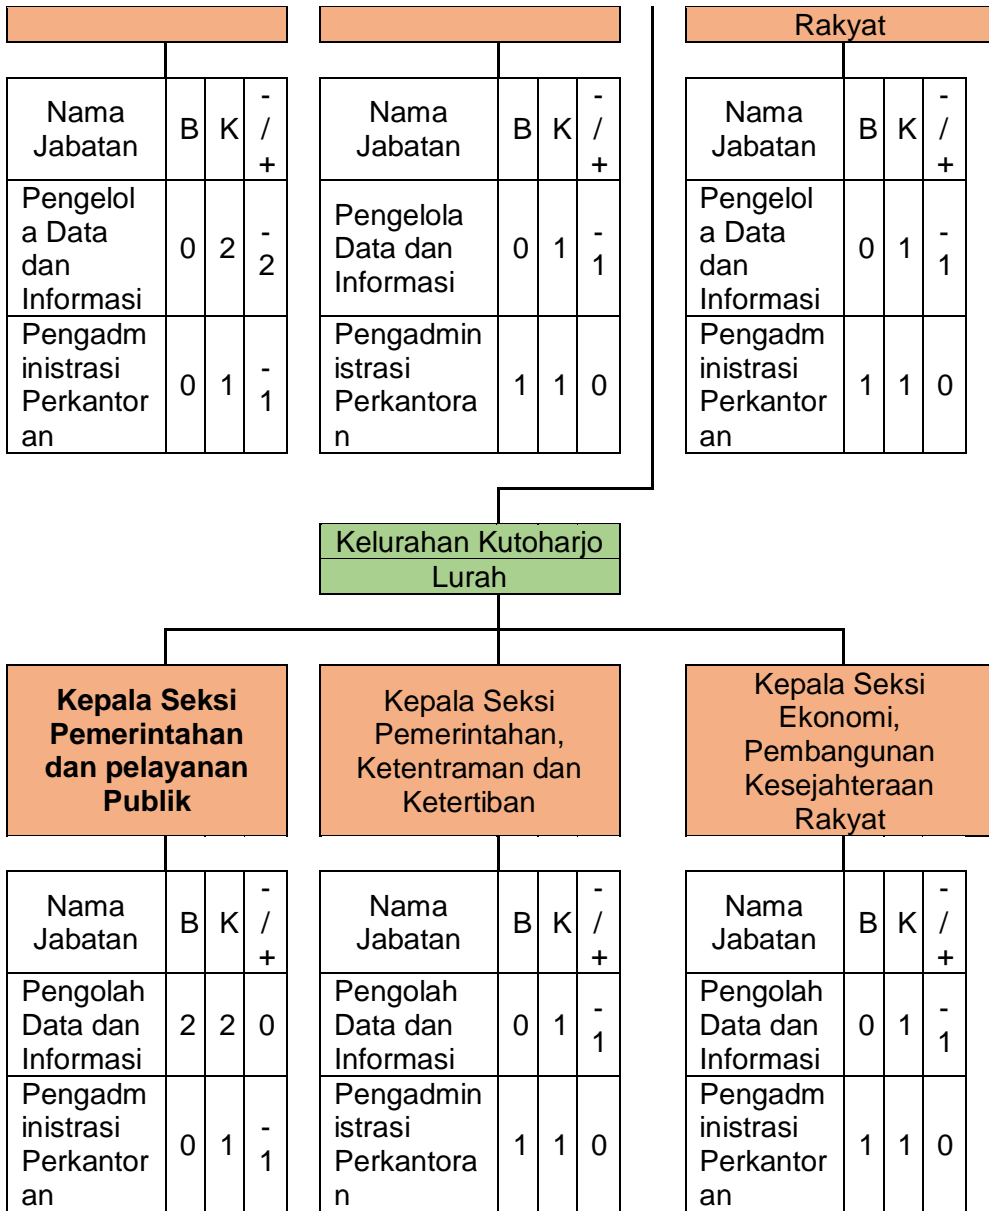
Rakyat

| Nama Jabatan | B | K | -/+ |
|---|---|---|---|
| Pengelola Data dan Informasi | 0 | 2 | -2 |
| Pengadministrasi Perkantoran | 0 | 1 | -1 |

| Nama Jabatan | B | K | -/+ |
|---|---|---|---|
| Pengelola Data dan Informasi | 0 | 1 | -1 |
| Pengadministrasi Perkantoran | 1 | 1 | 0 |

| Nama Jabatan | B | K | -/+ |
|---|---|---|---|
| Pengelola Data dan Informasi | 0 | 1 | -1 |
| Pengadministrasi Perkantoran | 1 | 1 | 0 |

Kelurahan Kutoharjo
Lurah

**Kepala Seksi Pemerintahan dan pelayanan Publik**

| Nama Jabatan | B | K | -/+ |
|---|---|---|---|
| Pengolah Data dan Informasi | 2 | 2 | 0 |
| Pengadministrasi Perkantoran | 0 | 1 | -1 |

Kepala Seksi Pemerintahan, Ketentraman dan Ketertiban

| Nama Jabatan | B | K | -/+ |
|---|---|---|---|
| Pengolah Data dan Informasi | 0 | 1 | -1 |
| Pengadministrasi Perkantoran | 1 | 1 | 0 |

Kepala Seksi Ekonomi, Pembangunan Kesejahteraan Rakyat

| Nama Jabatan | B | K | -/+ |
|---|---|---|---|
| Pengolah Data dan Informasi | 0 | 1 | -1 |
| Pengadministrasi Perkantoran | 1 | 1 | 0 |